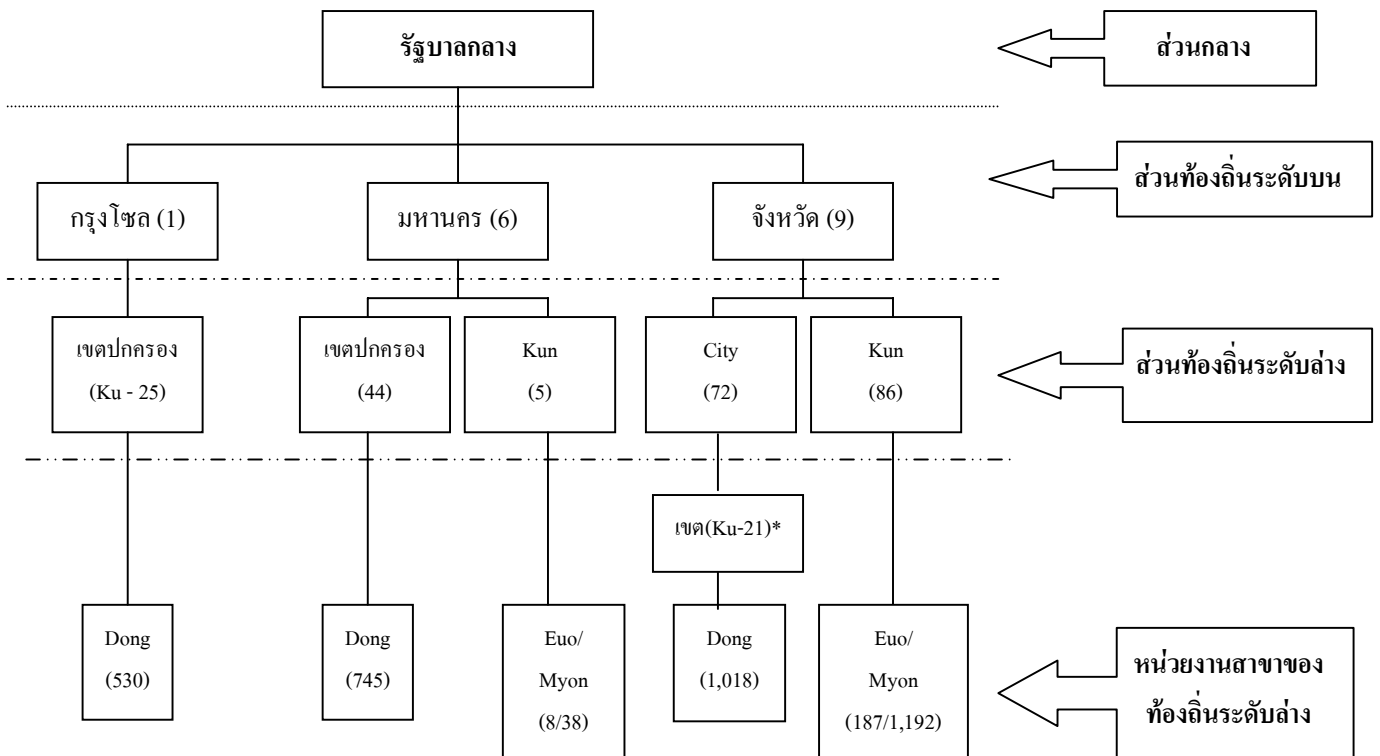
รัฐบาลกลาง

ส่วนกลาง

ส่วนท้องถิ่นระดับบน

กรุงโซล (1)

มหานคร (6)

จังหวัด (9)

เขตปกครอง (Ku - 25)

เขตปกครอง (44)

Kun (5)

City (72)

Kun (86)

ส่วนท้องถิ่นระดับล่าง

เขต(Ku-21)*

Dong (530)

Dong (745)

Euo/ Myon (8/38)

Dong (1,018)

Euo/ Myon (187/1,192)

หน่วยงานสาขาของท้องถิ่นระดับล่าง